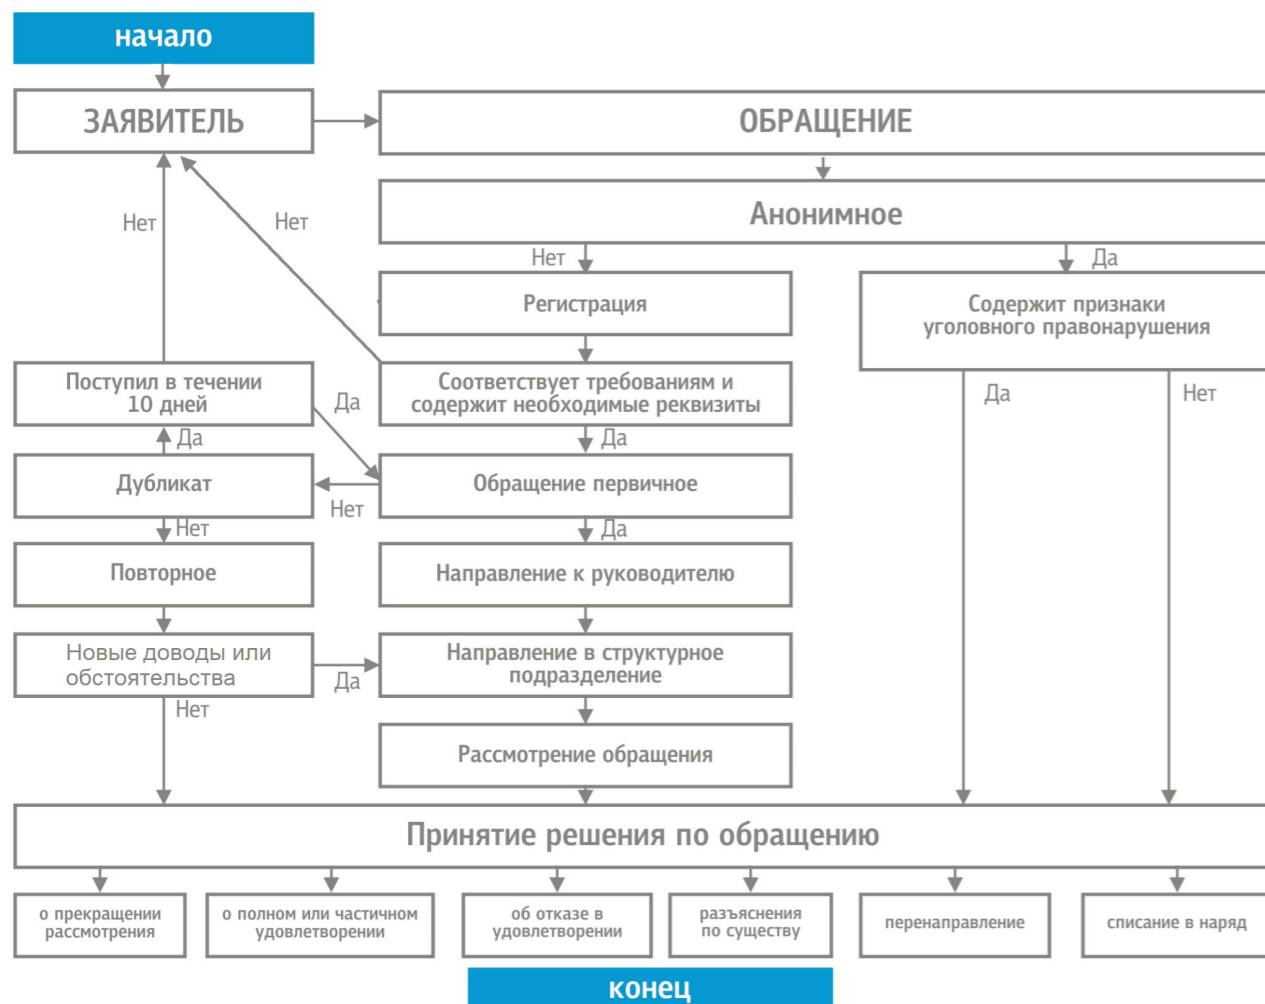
начало

ЗАЯВИТЕЛЬ

ОБРАЩЕНИЕ

Анонимное

Нет

Нет

Нет

Да

Регистрация

Содержит признаки уголовного правонарушения

Поступил в течении 10 дней

Да

Соответствует требованиям и содержит необходимые реквизиты

Да

Нет

Да

Да

Дубликат

Нет

Обращение первичное

Нет

Да

Повторное

Направление к руководителю

Новые доводы или обстоятельства

Да

Направление в структурное подразделение

Нет

Рассмотрение обращения

Принятие решения по обращению

о прекращении рассмотрения

о полном или частичном удовлетворении

об отказе в удовлетворении

разъяснения по существу

перенаправление

списание в наряд

конец